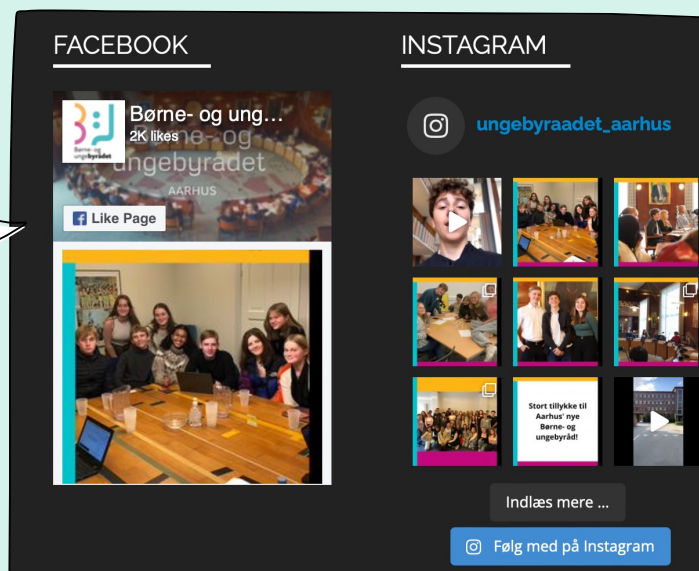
FACEBOOK

Børne- og ungebyrådet

Børne- og ung…
2K likes

Børne- og ungebyradet
AARHUS

Like Page

INSTAGRAM

ungebyraadet_aarhus

Stort tillykke til Aarhus' nye Børne- og ungebyråd!

Indlæs mere ...

Følg med på Instagram